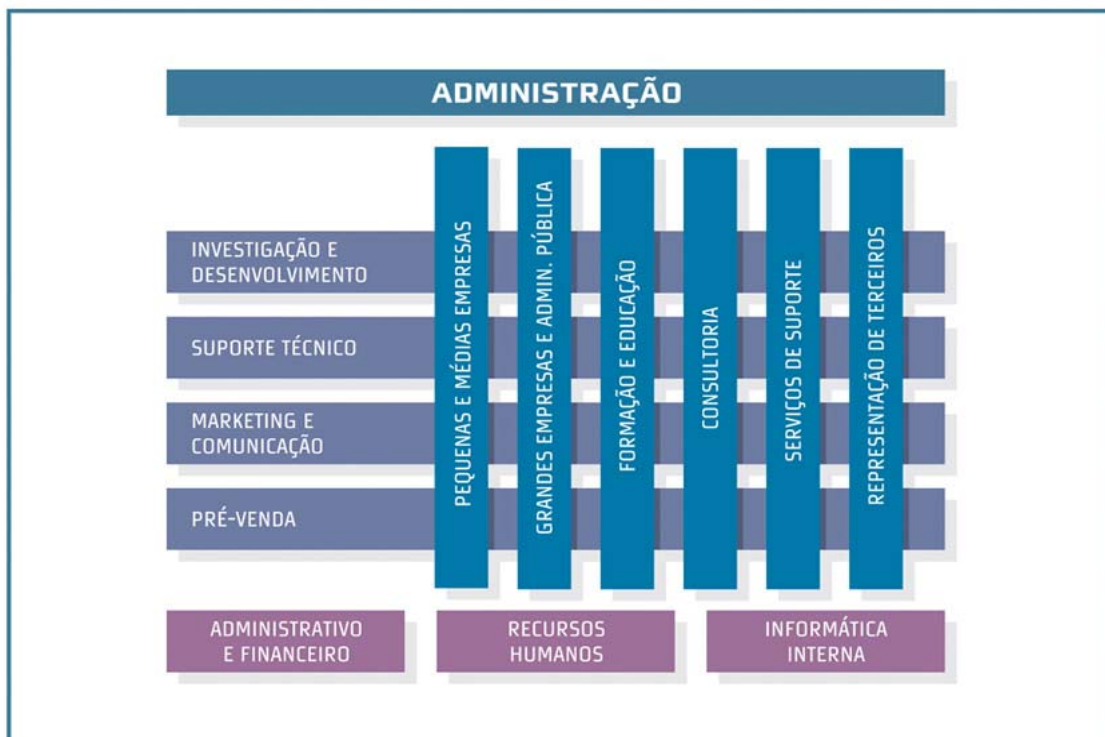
ADMINISTRAÇÃO

INVESTIGAÇÃO E DESENVOLVIMENTO

SUPORTE TÉCNICO

MARKETING E COMUNICAÇÃO

PRÉ-VENDA

PEQUENAS E MÉDIAS EMPRESAS

GRANDES EMPRESAS E ADMIN. PÚBLICA

FORMAÇÃO E EDUCAÇÃO

CONSULTORIA

SERVIÇOS DE SUPORTE

REPRESENTAÇÃO DE TERCEIROS

ADMINISTRATIVO E FINANCEIRO

RECURSOS HUMANOS

INFORMÁTICA INTERNA